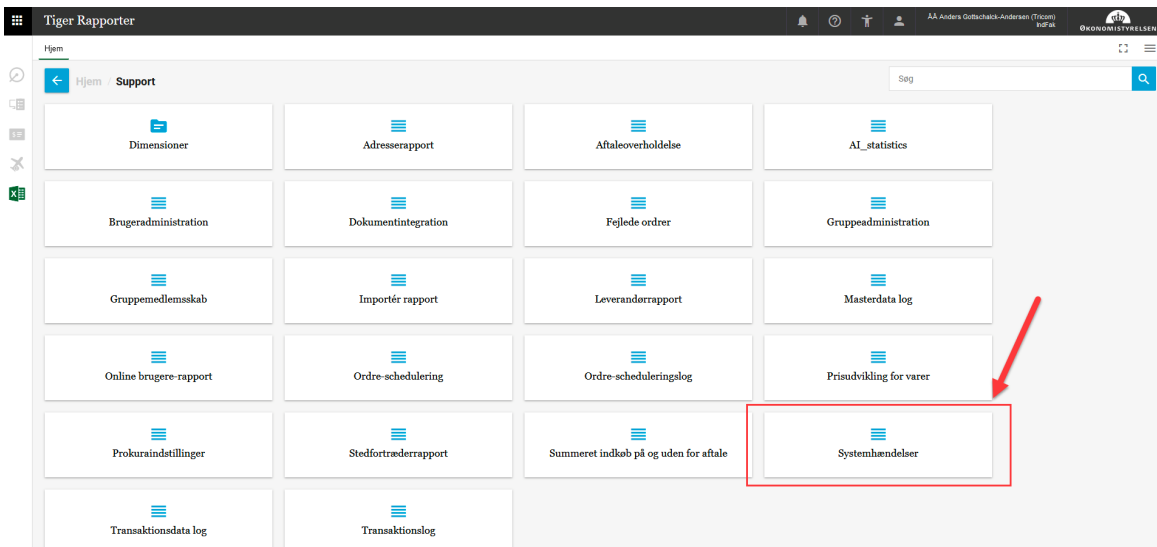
Tiger Rapporter

AA Anders Gottschalck-Andersen (Tricom)
IndFak

ØKONOMISTYRELSEN

Hjem

Hjem / Support

Søg

Dimensioner

Adresserapport

Aftaleoverholdelse

AI_statistics

Brugeradministration

Dokumentintegration

Fejlede ordrer

Gruppeadministration

Gruppemedlemsskab

Importér rapport

Leverandørrapport

Masterdata log

Online brugere-rapport

Ordre-schedulering

Ordre-scheduleringslog

Prisudvikling for varer

Prokuraindstillinger

Stedfortræderrapport

Summeret indkøb på og uden for aftale

Systemhændelser

Transaktionsdata log

Transaktionslog